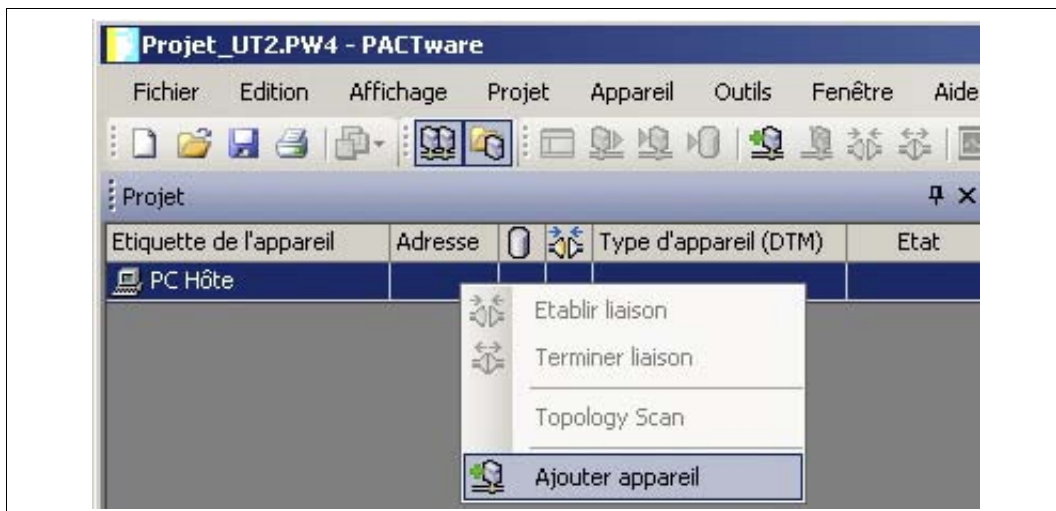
Projet_UT2.PW4 - PACTware

Fichier Edition Affichage Projet Appareil Outils Fenêtre Aide

Projet

| Etiquette de l'appareil | Adresse | | | Type d'appareil (DTM) | Etat |
|---|---|---|---|---|---|
| PC Hôte | | | | | |

Etablir liaison
Terminer liaison
Topology Scan
Ajouter appareil